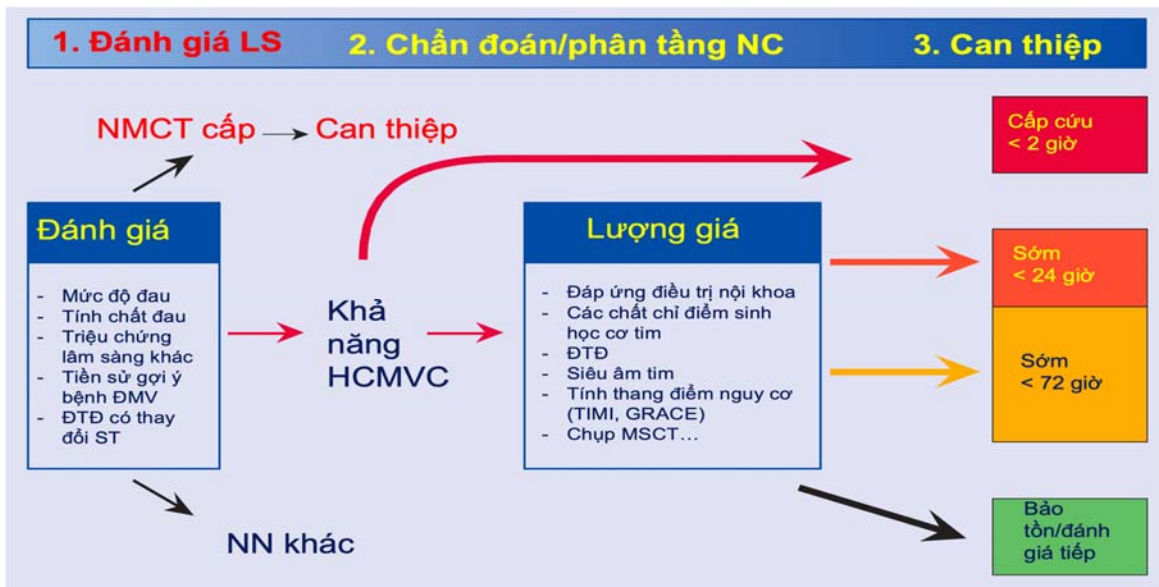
1. Đánh giá LS  2. Chẩn đoán/phân tầng NC  3. Can thiệp

NMCT cấp → Can thiệp

Cấp cứu < 2 giờ

Đánh giá

- Mức độ đau
- Tính chất đau
- Triệu chứng lâm sàng khác
- Tiền sử gợi ý bệnh ĐMV
- ĐTĐ có thay đổi ST

Khả năng HCMVC

Lượng giá

- Đáp ứng điều trị nội khoa
- Các chất chỉ điểm sinh học cơ tim
- ĐTĐ
- Siêu âm tim
- Tính thang điểm nguy cơ (TIMI, GRACE)
- Chụp MSCT…

Sớm < 24 giờ

Sớm < 72 giờ

NN khác

Bảo tồn/đánh giá tiếp